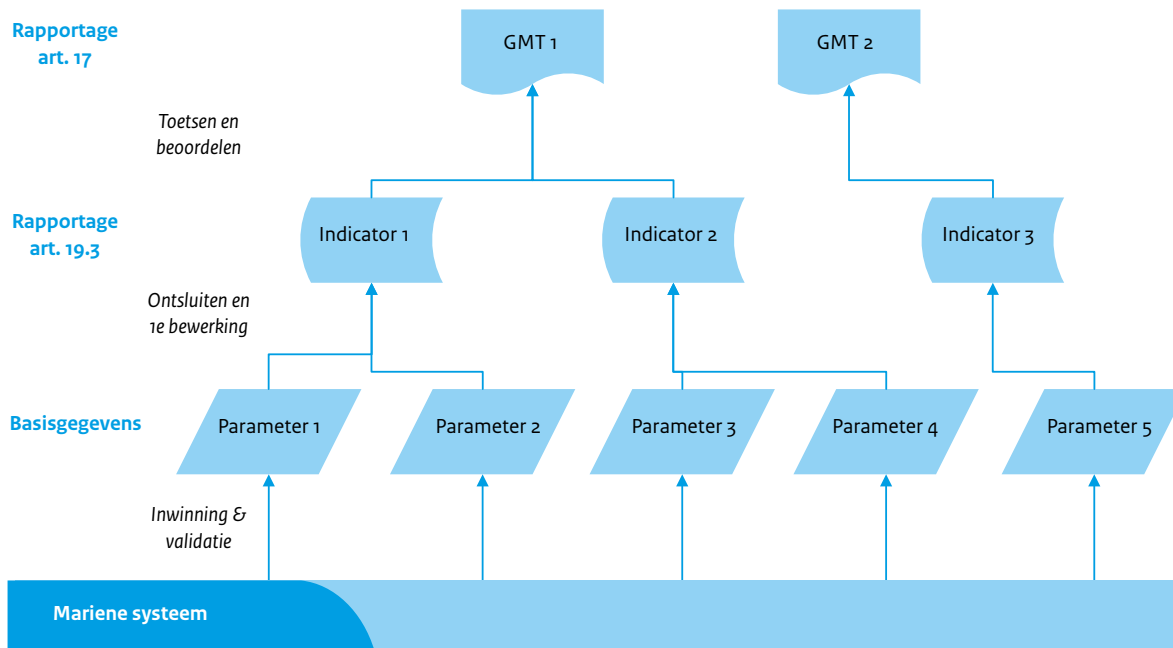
Rapportage art. 17

GMT 1

GMT 2

Toetsen en beoordelen

Rapportage art. 19.3

Indicator 1

Indicator 2

Indicator 3

Ontsluiten en 1e bewerking

Basisgegevens

Parameter 1

Parameter 2

Parameter 3

Parameter 4

Parameter 5

Inwinning & validatie

Mariene systeem